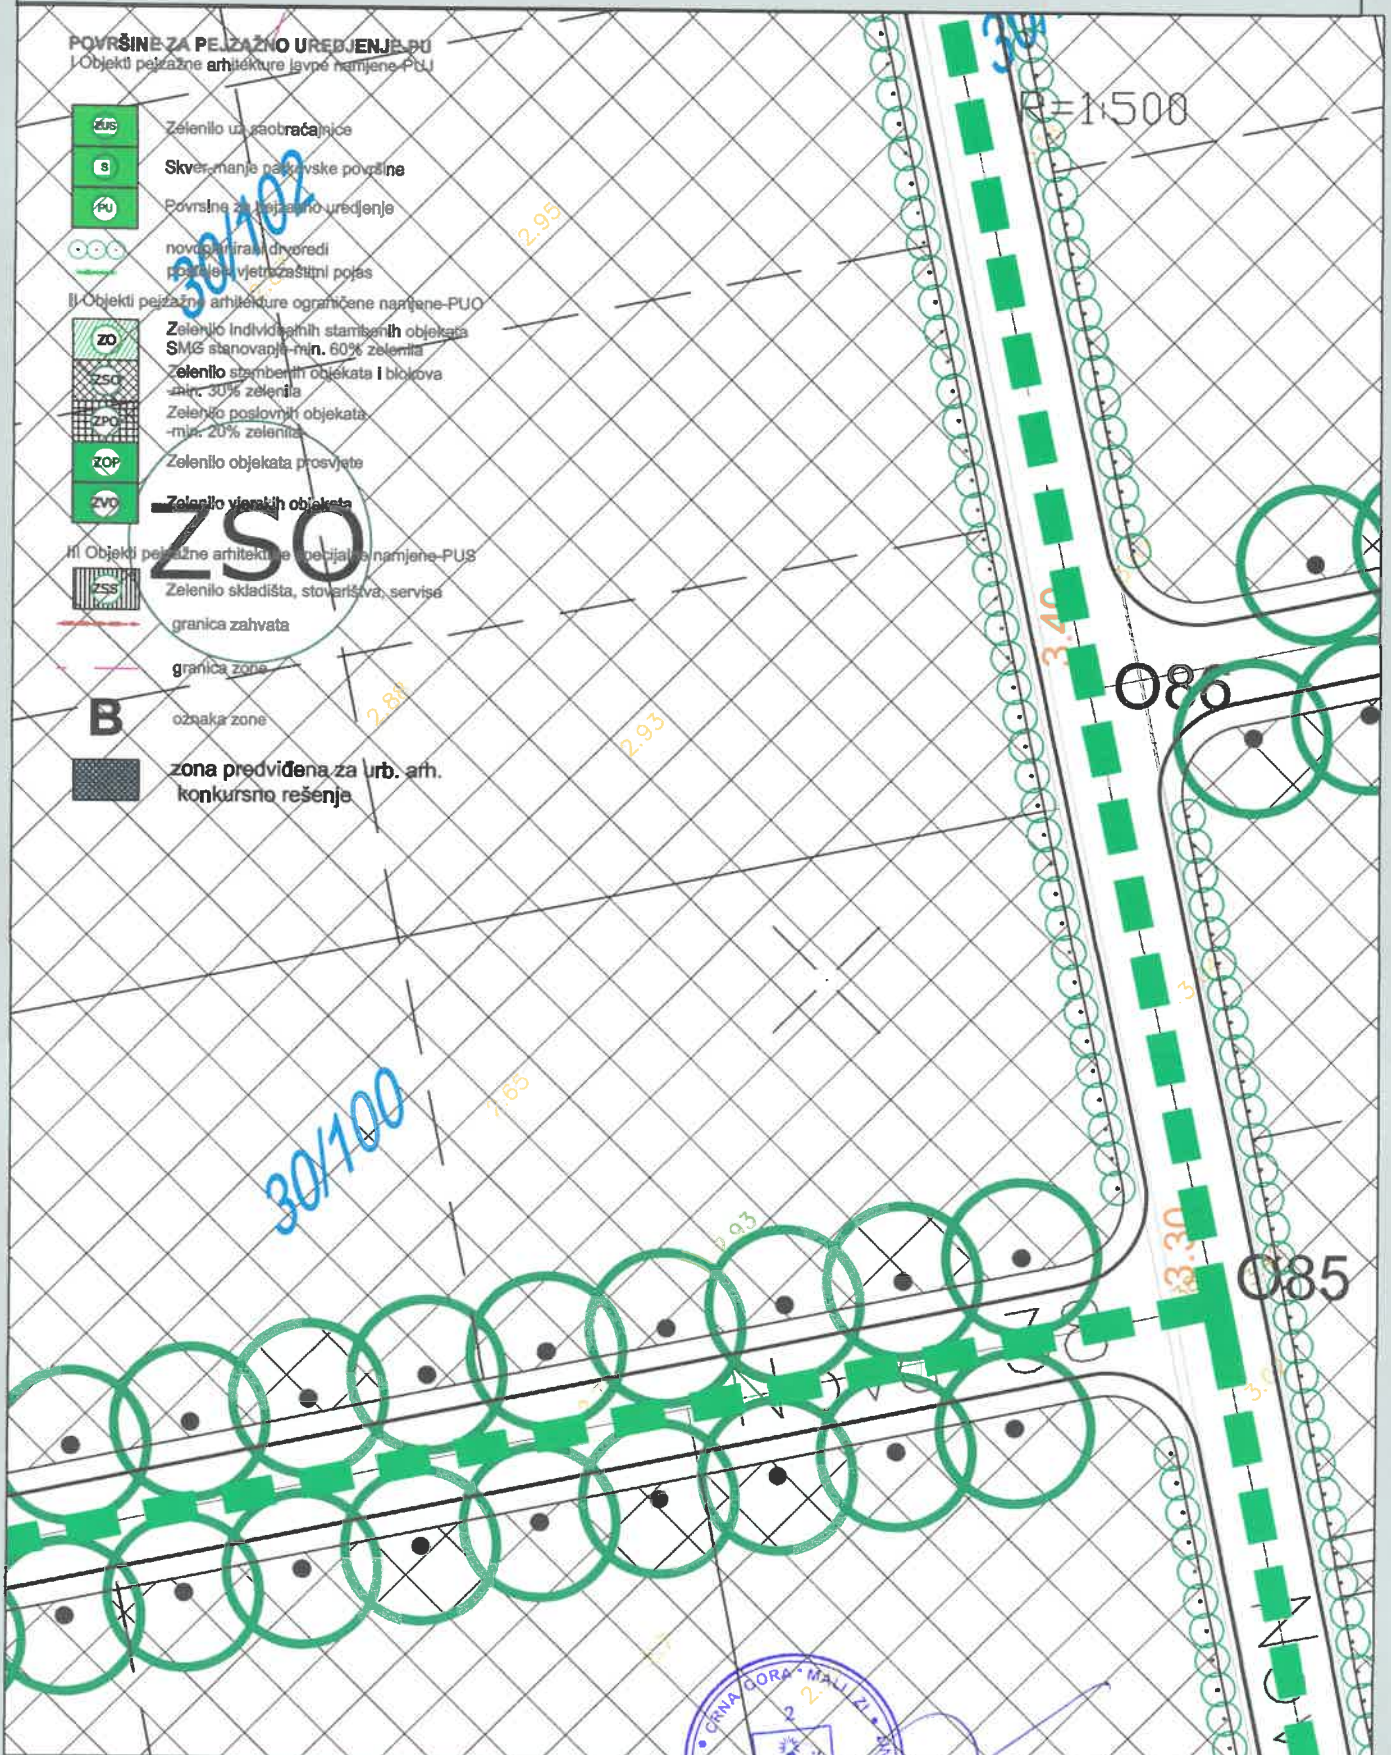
POVRŠINE ZA PEJZAŽNO UREĐENJE-PU
I Objekti pejzažne arhitekture javne namjene-PUJ

ZUS Zelenilo uz saobraćajnice
S Skver, manje parkovske površine
PU Površine za pejzažno uređenje
novoplanirani drvoredi
postojeći vjetrozaštitni pojas
II Objekti pejzažne arhitekture ograničene namjene-PUO
ZO Zelenilo individualnih stambenih objekata SMG stanovanja-min. 60% zelenila
ZSO Zelenilo stambenih objekata i blokova -min. 30% zelenila
ZPO Zelenilo poslovnih objekata -min. 20% zelenila
ZOP Zelenilo objekata prosvjete
ZVO Zelenilo vjerskih objekata
III Objekti pejzažne arhitekture specijalne namjene-PUS
ZSS Zelenilo skladišta, stovarišta, servisa
granica zahvata
granica zone
B oznaka zone
zona predviđena za urb. arh. konkursno rešenje

ZSO
30/102
30/100
R=1:500
2.95
2.88
2.93
2.65
2.93
3.40
3.30
O86
O85
CRNA GORA · MALI ZI
2
2